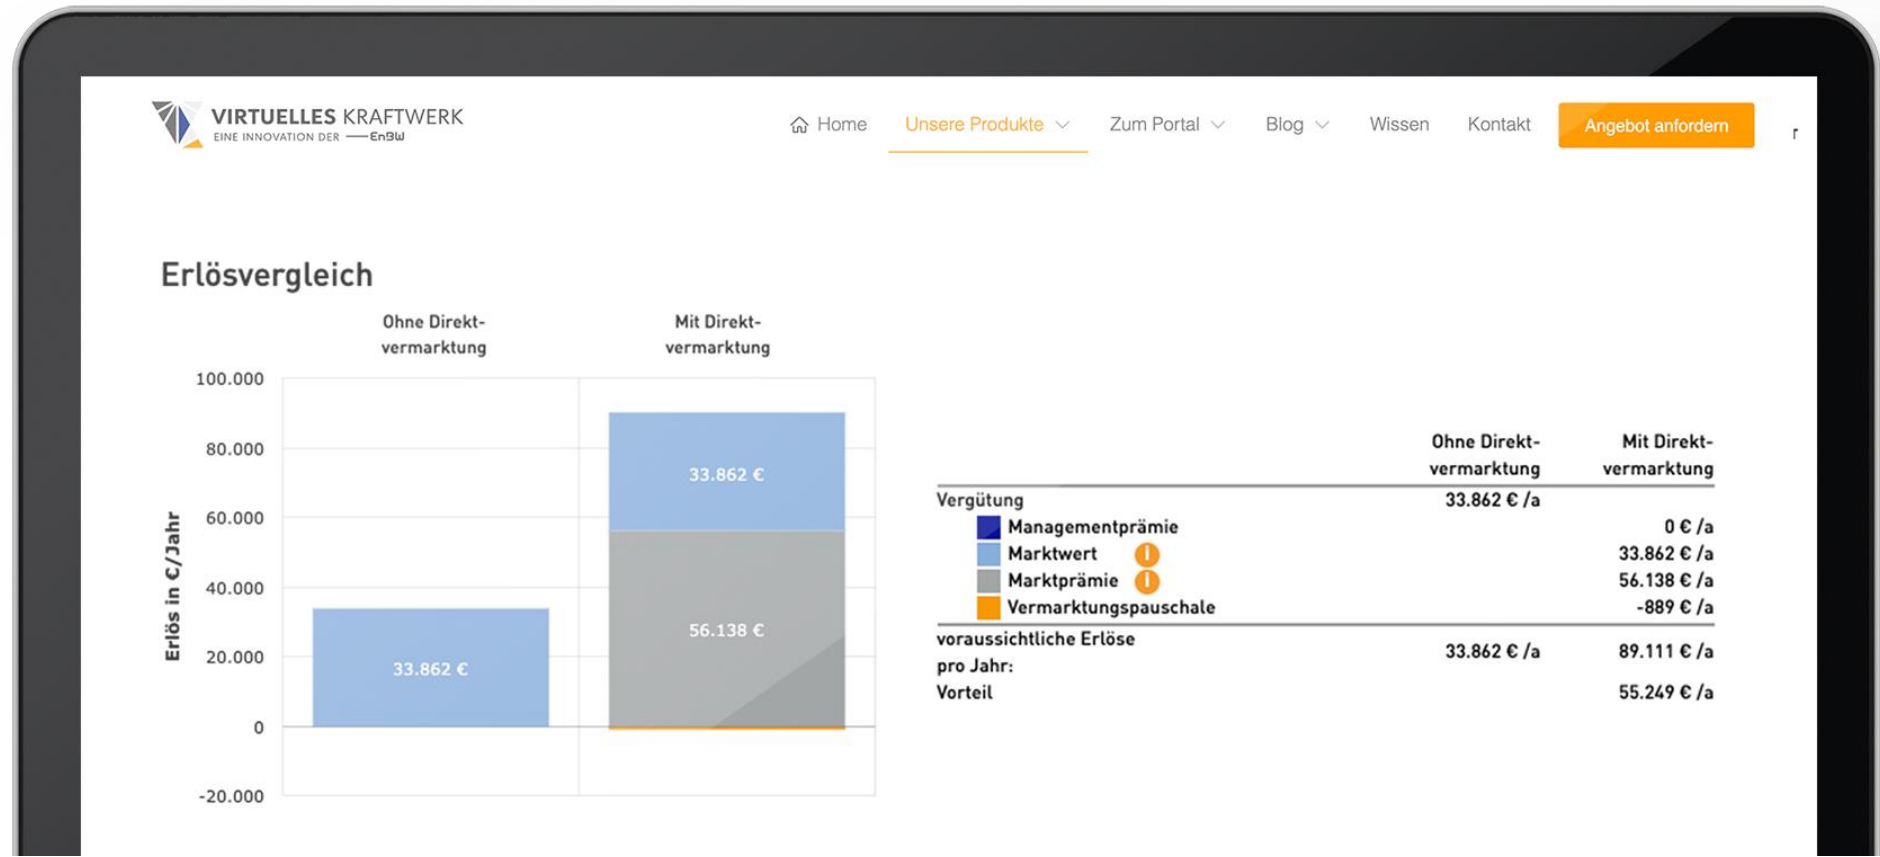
VIRTUELLES KRAFTWERK
EINE INNOVATION DER EnBW

Home Unsere Produkte Zum Portal Blog Wissen Kontakt Angebot anfordern

Erlösvergleich

Ohne Direktvermarktung

Mit Direktvermarktung

100.000
80.000
60.000
40.000
20.000
0
-20.000

Erlös in €/Jahr

33.862 €

33.862 €

56.138 €

| | Ohne Direktvermarktung | Mit Direktvermarktung |
|---|---|---|
| Vergütung | 33.862 € /a | |
| Managementprämie | | 0 € /a |
| Marktwert | | 33.862 € /a |
| Marktprämie | | 56.138 € /a |
| Vermarktungspauschale | | -889 € /a |
| voraussichtliche Erlöse pro Jahr: | 33.862 € /a | 89.111 € /a |
| Vorteil | | 55.249 € /a |